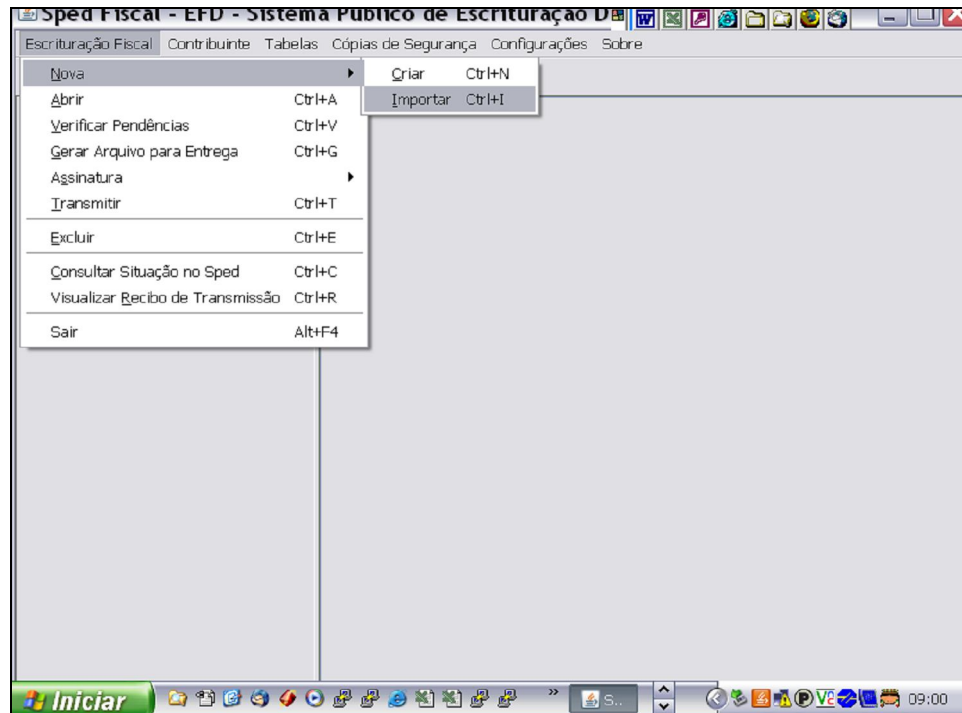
Sped Fiscal - EFD - Sistema Público de Escrituração D

Escrituração Fiscal Contribuinte Tabelas Cópias de Segurança Configurações Sobre

Nova
Criar Ctrl+N
Importar Ctrl+I
Abrir Ctrl+A
Verificar Pendências Ctrl+V
Gerar Arquivo para Entrega Ctrl+G
Assinatura
Transmitir Ctrl+T
Excluir Ctrl+E
Consultar Situação no Sped Ctrl+C
Visualizar Recibo de Transmissão Ctrl+R
Sair Alt+F4

Iniciar
S...
09:00